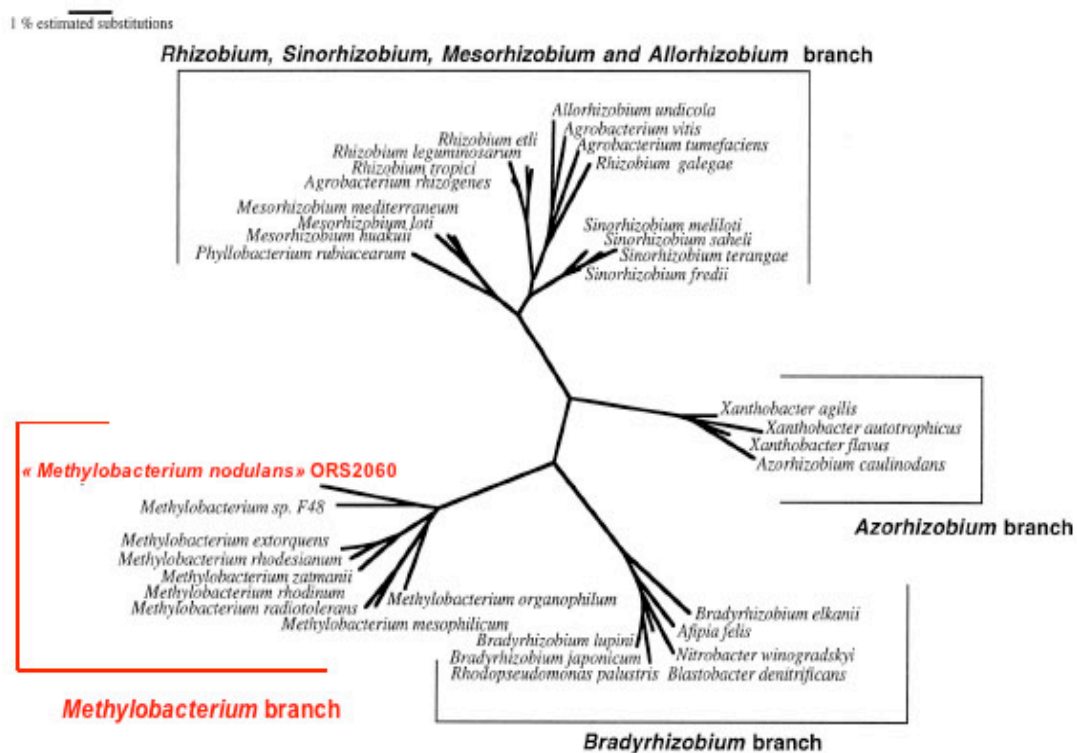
1 % estimated substitutions

Rhizobium, Sinorhizobium, Mesorhizobium and Allorhizobium branch

Allorhizobium undicola
Agrobacterium vitis
Agrobacterium tumefaciens
Rhizobium galegae
Rhizobium etli
Rhizobium leguminosarum
Rhizobium tropici
Agrobacterium rhizogenes
Mesorhizobium mediterraneum
Mesorhizobium loti
Mesorhizobium huakuii
Phyllobacterium rubiacearum
Sinorhizobium meliloti
Sinorhizobium saheli
Sinorhizobium terangae
Sinorhizobium fredii

Xanthobacter agilis
Xanthobacter autotrophicus
Xanthobacter flavus
Azorhizobium caulinodans

Azorhizobium branch

« Methylobacterium nodulans» ORS2060
Methylobacterium sp. F48
Methylobacterium extorquens
Methylobacterium rhodesianum
Methylobacterium zatmanii
Methylobacterium rhodinum
Methylobacterium radiotolerans
Methylobacterium organophilum
Methylobacterium mesophilicum

Bradyrhizobium elkanii
Afipia felis
Nitrobacter winogradskyi
Blastobacter denitrificans
Bradyrhizobium lupini
Bradyrhizobium japonicum
Rhodopseudomonas palustris

Methylobacterium branch

Bradyrhizobium branch